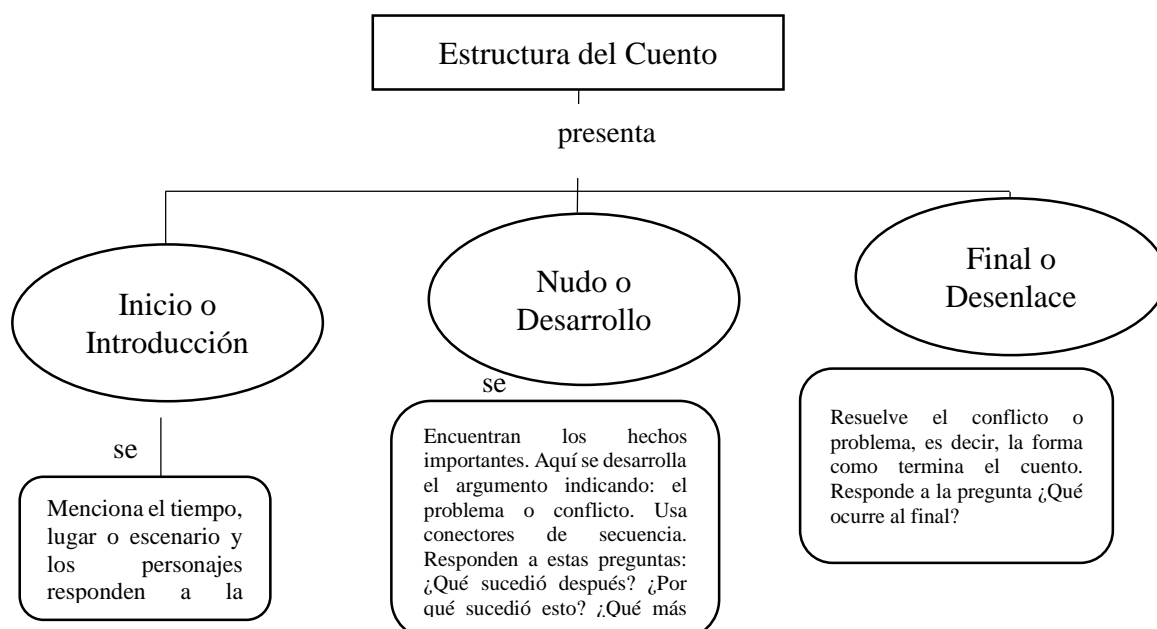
Estructura del Cuento

presenta

Inicio o Introducción

se

Menciona el tiempo, lugar o escenario y los personajes responden a la

Nudo o Desarrollo

se

Encuentran los hechos importantes. Aquí se desarrolla el argumento indicando: el problema o conflicto. Usa conectores de secuencia. Responden a estas preguntas: ¿Qué sucedió después? ¿Por qué sucedió esto? ¿Qué más

Final o Desenlace

Resuelve el conflicto o problema, es decir, la forma como termina el cuento. Responde a la pregunta ¿Qué ocurre al final?